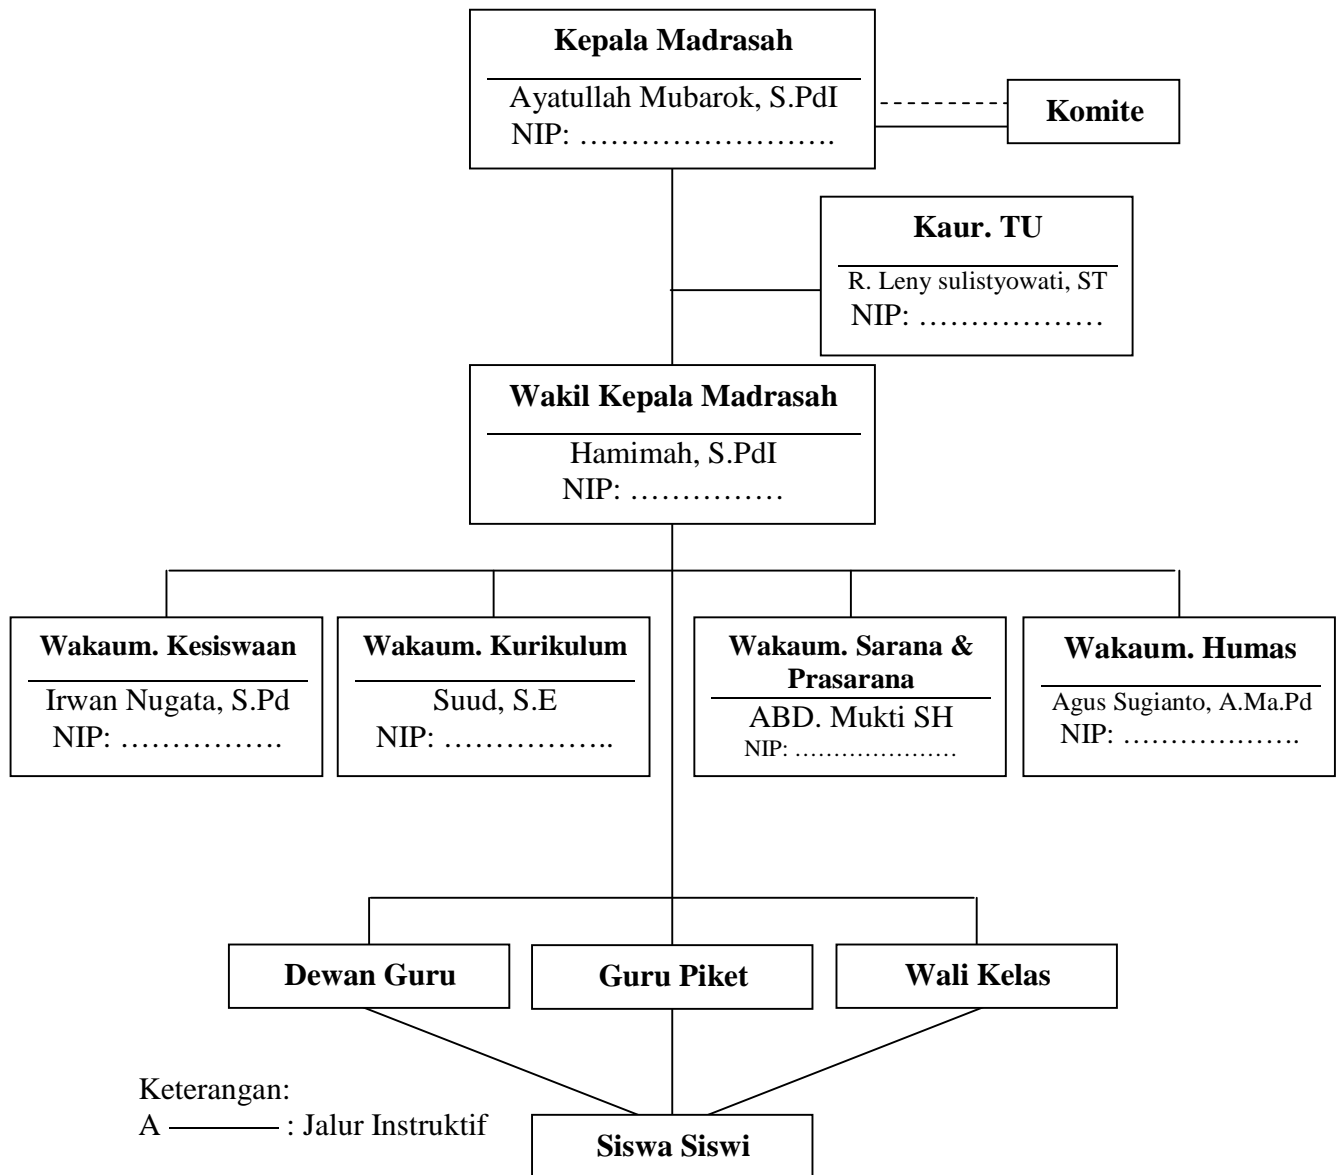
Kepala Madrasah
Ayatullah Mubarok, S.PdI
NIP: …………………….

Komite

Kaur. TU
R. Leny sulistyowati, ST
NIP: ………………

Wakil Kepala Madrasah
Hamimah, S.PdI
NIP: ……………

Wakaum. Kesiswaan
Irwan Nugata, S.Pd
NIP: …………….

Wakaum. Kurikulum
Suud, S.E
NIP: ……………..

Wakaum. Sarana & Prasarana
ABD. Mukti SH
NIP: …………………

Wakaum. Humas
Agus Sugianto, A.Ma.Pd
NIP: ……………….

Dewan Guru

Guru Piket

Wali Kelas

Keterangan:
A ——— : Jalur Instruktif

Siswa Siswi